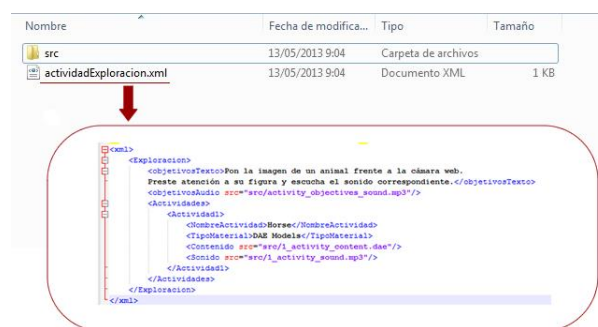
| Nombre | Fecha de modifica... | Tipo | Tamaño |
|---|---|---|---|
| src | 13/05/2013 9:04 | Carpeta de archivos | |
| actividadExploracion.xml | 13/05/2013 9:04 | Documento XML | 1 KB |

<xml>
<Exploracion>
<objetivosTexto>Pon la imagen de un animal frente a la cámara web.
Preste atención a su figura y escucha el sonido correspondiente.</objetivosTexto>
<objetivosAudio src="src/activity_objectives_sound.mp3"/>
<Actividades>
<Actividad1>
<NombreActividad>Horse</NombreActividad>
<TipoMaterial>DAE Models</TipoMaterial>
<Contenido src="src/1_activity_content.dae"/>
<Sonido src="src/1_activity_sound.mp3"/>
</Actividad1>
</Actividades>
</Exploracion>
</xml>